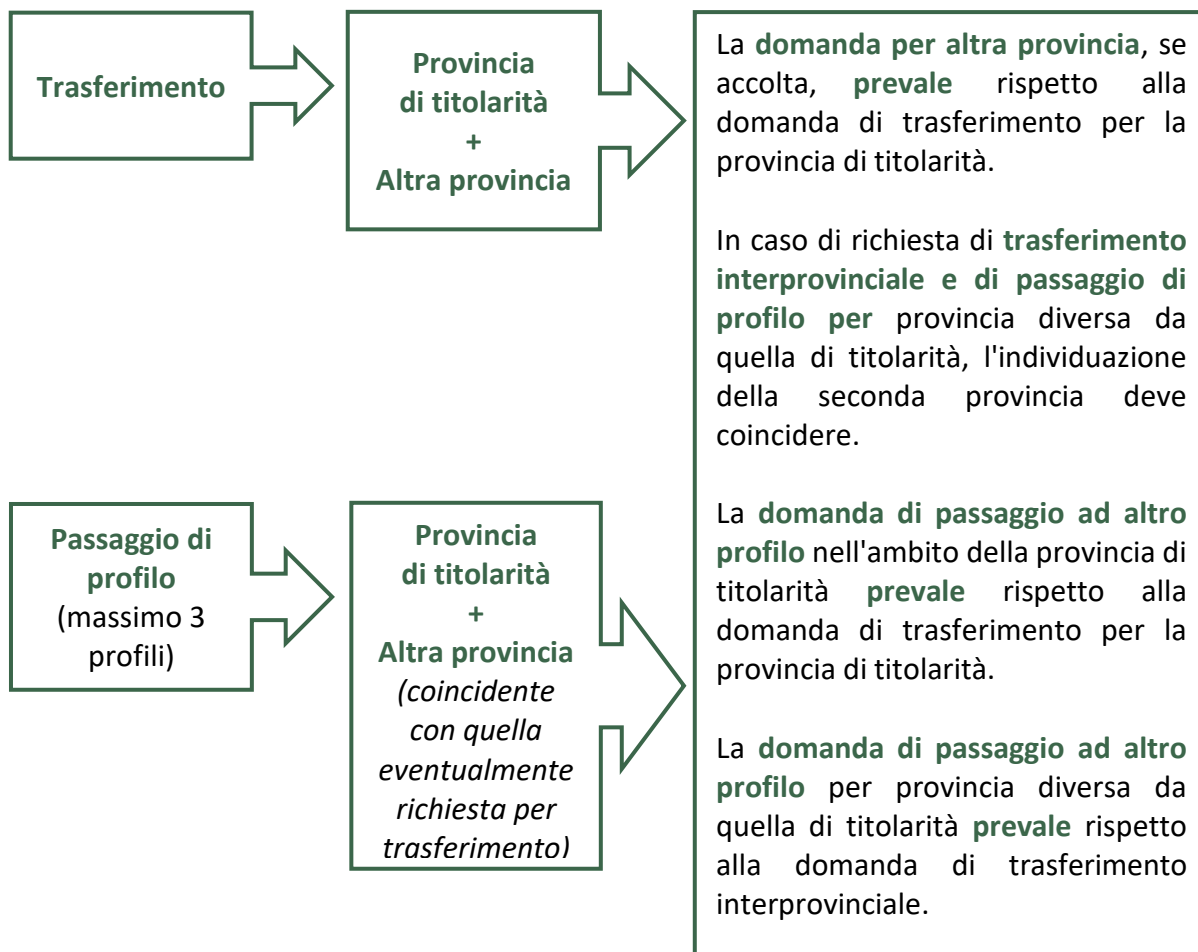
Trasferimento

Provincia di titolarità
+
Altra provincia

La domanda per altra provincia, se accolta, prevale rispetto alla domanda di trasferimento per la provincia di titolarità.

In caso di richiesta di trasferimento interprovinciale e di passaggio di profilo per provincia diversa da quella di titolarità, l'individuazione della seconda provincia deve coincidere.

Passaggio di profilo (massimo 3 profili)

Provincia di titolarità
+
Altra provincia (coincidente con quella eventualmente richiesta per trasferimento)

La domanda di passaggio ad altro profilo nell'ambito della provincia di titolarità prevale rispetto alla domanda di trasferimento per la provincia di titolarità.

La domanda di passaggio ad altro profilo per provincia diversa da quella di titolarità prevale rispetto alla domanda di trasferimento interprovinciale.